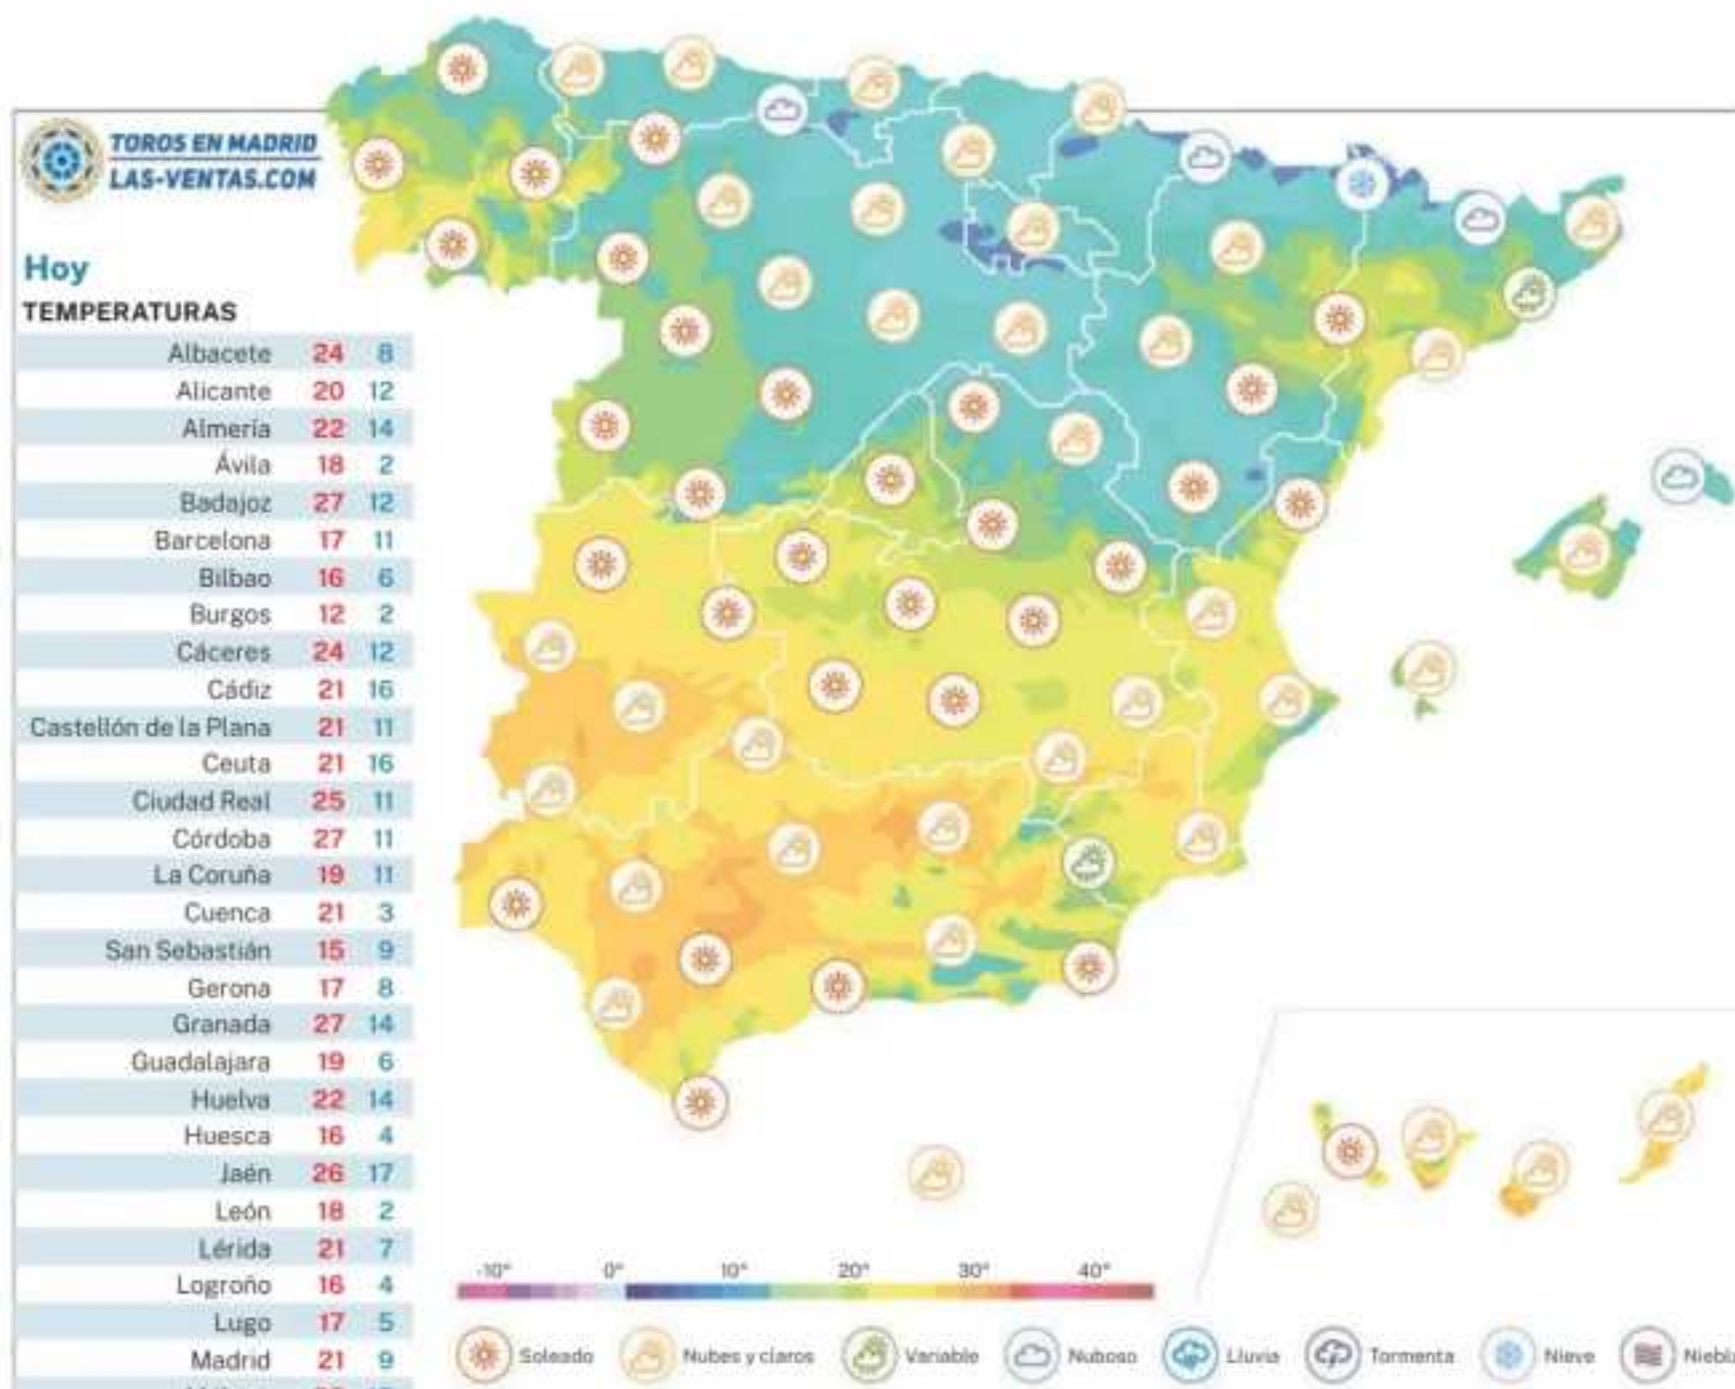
TOROS EN MADRID
LAS-VENTAS.COM

Hoy
TEMPERATURAS

| | | |
|---|---|---|
| Albacete | 24 | 8 |
| Alicante | 20 | 12 |
| Almería | 22 | 14 |
| Ávila | 18 | 2 |
| Badajoz | 27 | 12 |
| Barcelona | 17 | 11 |
| Bilbao | 16 | 6 |
| Burgos | 12 | 2 |
| Cáceres | 24 | 12 |
| Cádiz | 21 | 16 |
| Castellón de la Plana | 21 | 11 |
| Ceuta | 21 | 16 |
| Ciudad Real | 25 | 11 |
| Córdoba | 27 | 11 |
| La Coruña | 19 | 11 |
| Cuenca | 21 | 3 |
| San Sebastián | 15 | 9 |
| Gerona | 17 | 8 |
| Granada | 27 | 14 |
| Guadalajara | 19 | 6 |
| Huelva | 22 | 14 |
| Huesca | 16 | 4 |
| Jaén | 26 | 17 |
| León | 18 | 2 |
| Lérida | 21 | 7 |
| Logroño | 16 | 4 |
| Lugo | 17 | 5 |
| Madrid | 21 | 9 |

-10° 0° 10° 20° 30° 40°

Soleado Nubes y claros Variable Nuboso Lluvia Tormenta Nieve Niebl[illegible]